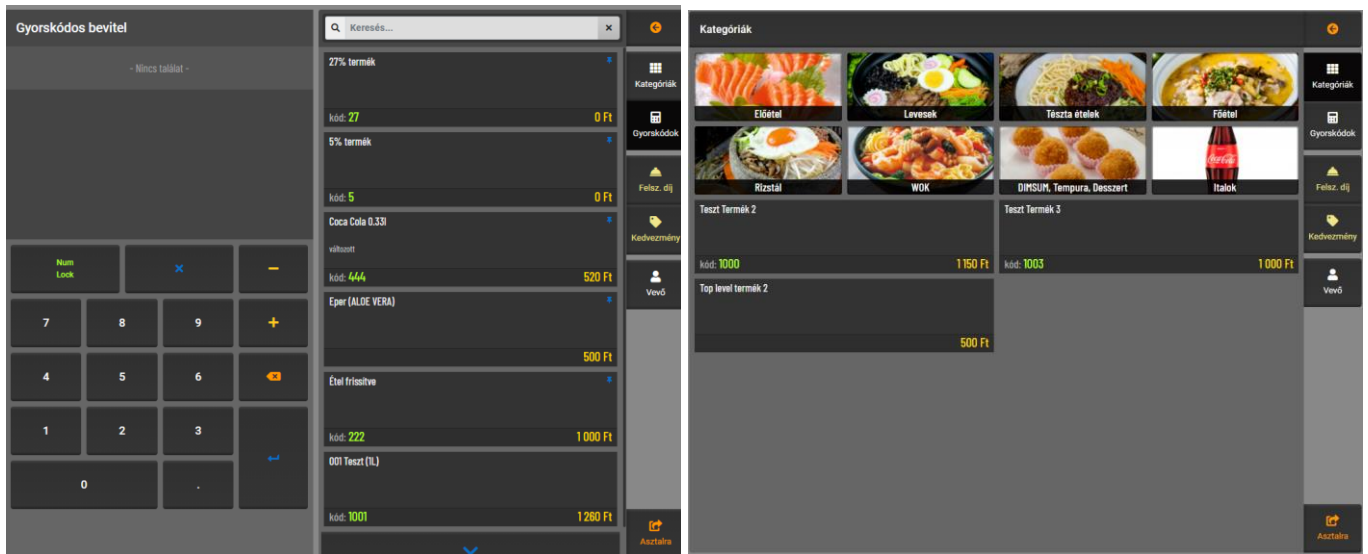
Gyorskódos bevitel

- Nincs találat -

Num Lock

×

−

7 8 9 +

4 5 6

1 2 3

0 .

Keresés...

27% termék
kód: 27 0 Ft

5% termék
kód: 5 0 Ft

Coca Cola 0.33l
változott
kód: 444 520 Ft

Eper (ALOE VERA)
500 Ft

Étel frissítve
kód: 222 1 000 Ft

001 Teszt (1L)
kód: 1001 1 260 Ft

Kategóriák

Gyorskódok

Felsz. díj

Kedvezmény

Vevő

Asztalra

Kategóriák

Előétel

Levesek

Tészta ételek

Főétel

Rizstál

WOK

DIMSUM, Tempura, Desszert

Italok

Teszt Termék 2
kód: 1000 1 150 Ft

Teszt Termék 3
kód: 1003 1 000 Ft

Top level termék 2
500 Ft

Kategóriák

Gyorskódok

Felsz. díj

Kedvezmény

Vevő

Asztalra